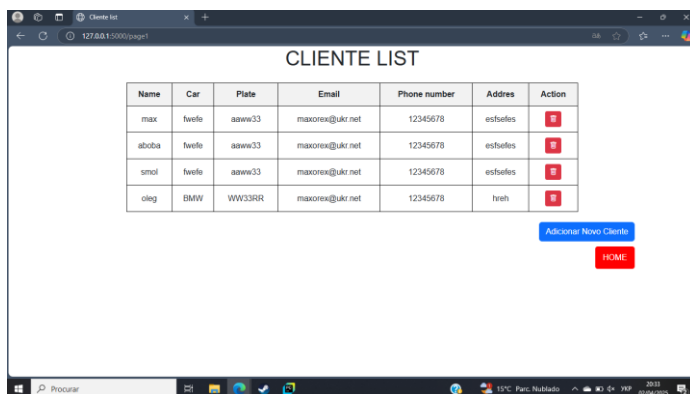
Cliente list
127.0.0.1:5000/page1

CLIENTE LIST

| Name | Car | Plate | Email | Phone number | Addres | Action |
|---|---|---|---|---|---|---|
| max | fwefe | aaww33 | maxorex@ukr.net | 12345678 | esfsefes | |
| aboba | fwefe | aaww33 | maxorex@ukr.net | 12345678 | esfsefes | |
| smol | fwefe | aaww33 | maxorex@ukr.net | 12345678 | esfsefes | |
| oleg | BMW | WW33RR | maxorex@ukr.net | 12345678 | hreh | |

Adicionar Novo Cliente

HOME

Procurar
15°C Parc. Nublado
УКР
20:33
07/04/2025